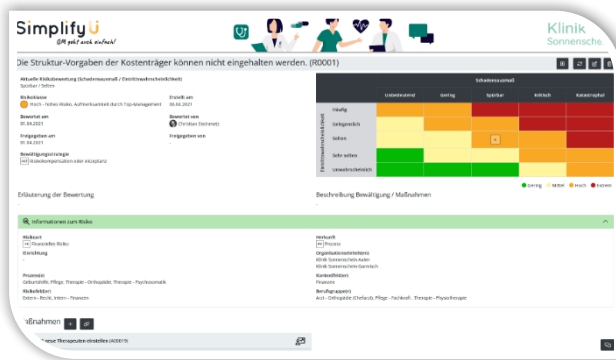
SimplifyU
QM geht auch einfach!

Klinik Sonnensche

Die Struktur-Vorgaben der Kostenträger können nicht eingehalten werden. (R0001)

Aktuelle Risikobewertung (Schadensausmaß / Eintrittswahrscheinlichkeit)
Spürbar / Selten

Risikoklasse
Hoch - hohes Risiko, Aufmerksamkeit durch Top-Management

Erstellt am
06.04.2021

Bewertet am
01.04.2021

Bewertet von
Christian Steinmetz

Freigegeben am
01.04.2021

Freigegeben von
-

Bewältigungsstrategie
Risikokompensation oder Akzeptanz

| | Schadensausmaß | | | | |
|---|---|---|---|---|---|
| Eintrittswahrscheinlichkeit | Unbedeutend | Gering | Spürbar | Kritisch | Katastrophal |
| Häufig | | | | | |
| Gelegentlich | | | | | |
| Selten | | | x | | |
| Sehr selten | | | | | |
| Unwahrscheinlich | | | | | |

Gering Mittel Hoch Extrem

Erläuterung der Bewertung
-

Beschreibung Bewältigung / Maßnahmen
-

Informationen zum Risiko

Risikoart
Finanzielles Risiko

Herkunft
Prozess

Einrichtung
-

Organisationseinheit(en)
Klinik Sonnenschein Aalen
Klinik Sonnenschein Garmisch

Prozess(e)
Geburtshilfe, Pflege - Therapie - Orthopädie, Therapie - Psychosomatik

Kostenträger
Finanzen

Risikoleiter
Extern - Recht, Intern - Finanzen

Berufsgruppe(n)
Arzt - Orthopädie (Chefarzt), Pflege - Fachkraft , Therapie - Physiotherapie

Maßnahmen

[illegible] Therapeuten einstellen (A00019)